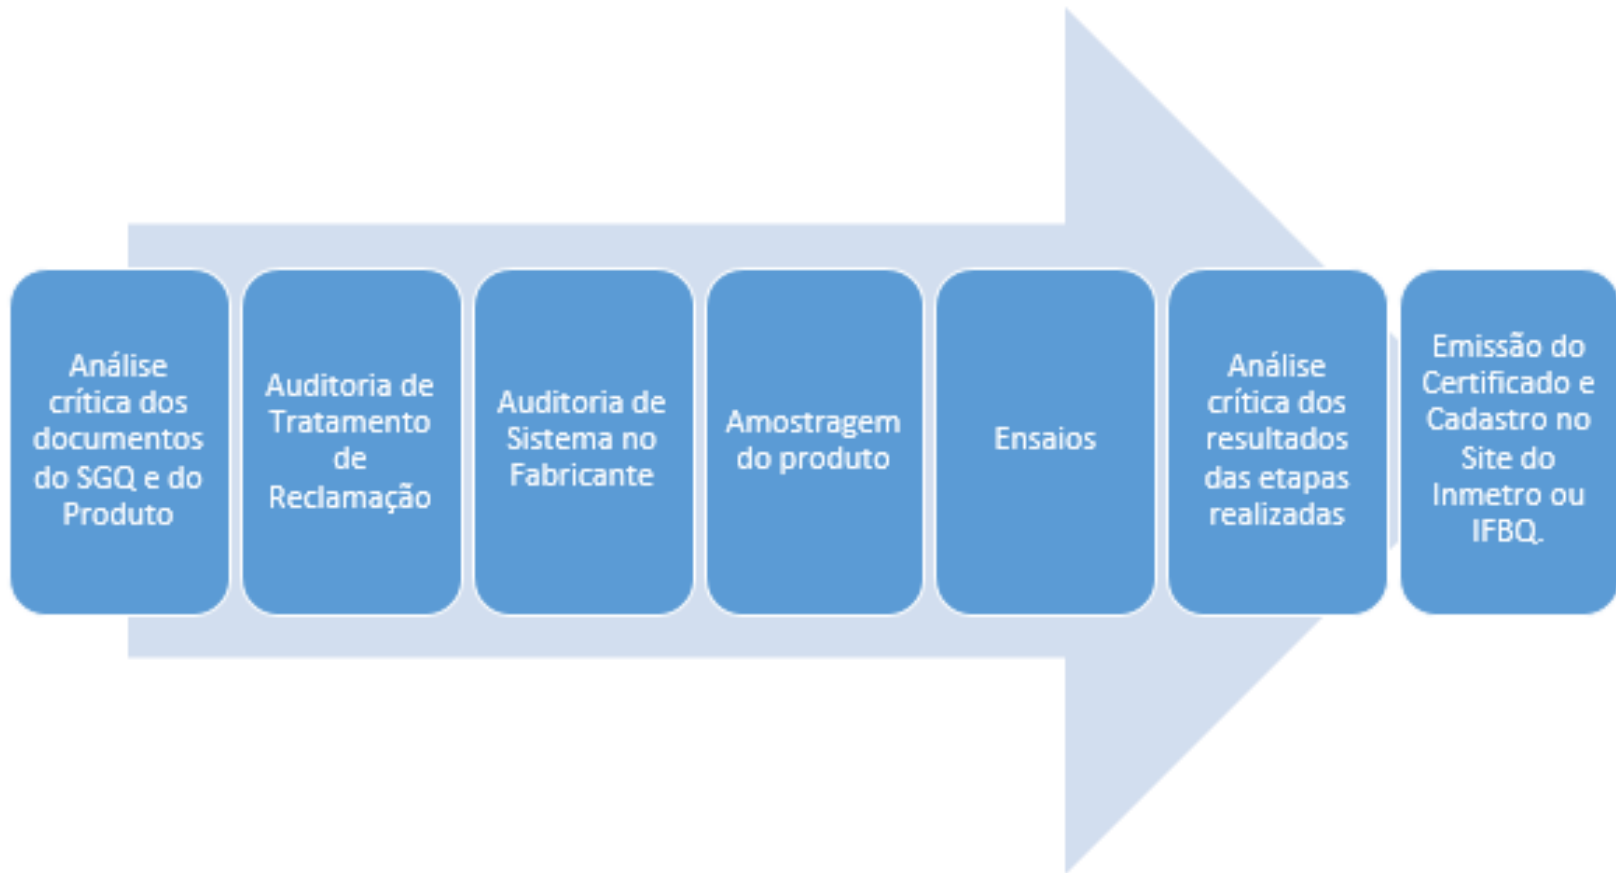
Análise crítica dos documentos do SGQ e do Produto

Auditoria de Tratamento de Reclamação

Auditoria de Sistema no Fabricante

Amostragem do produto

Ensaios

Análise crítica dos resultados das etapas realizadas

Emissão do Certificado e Cadastro no Site do Inmetro ou IFBQ.